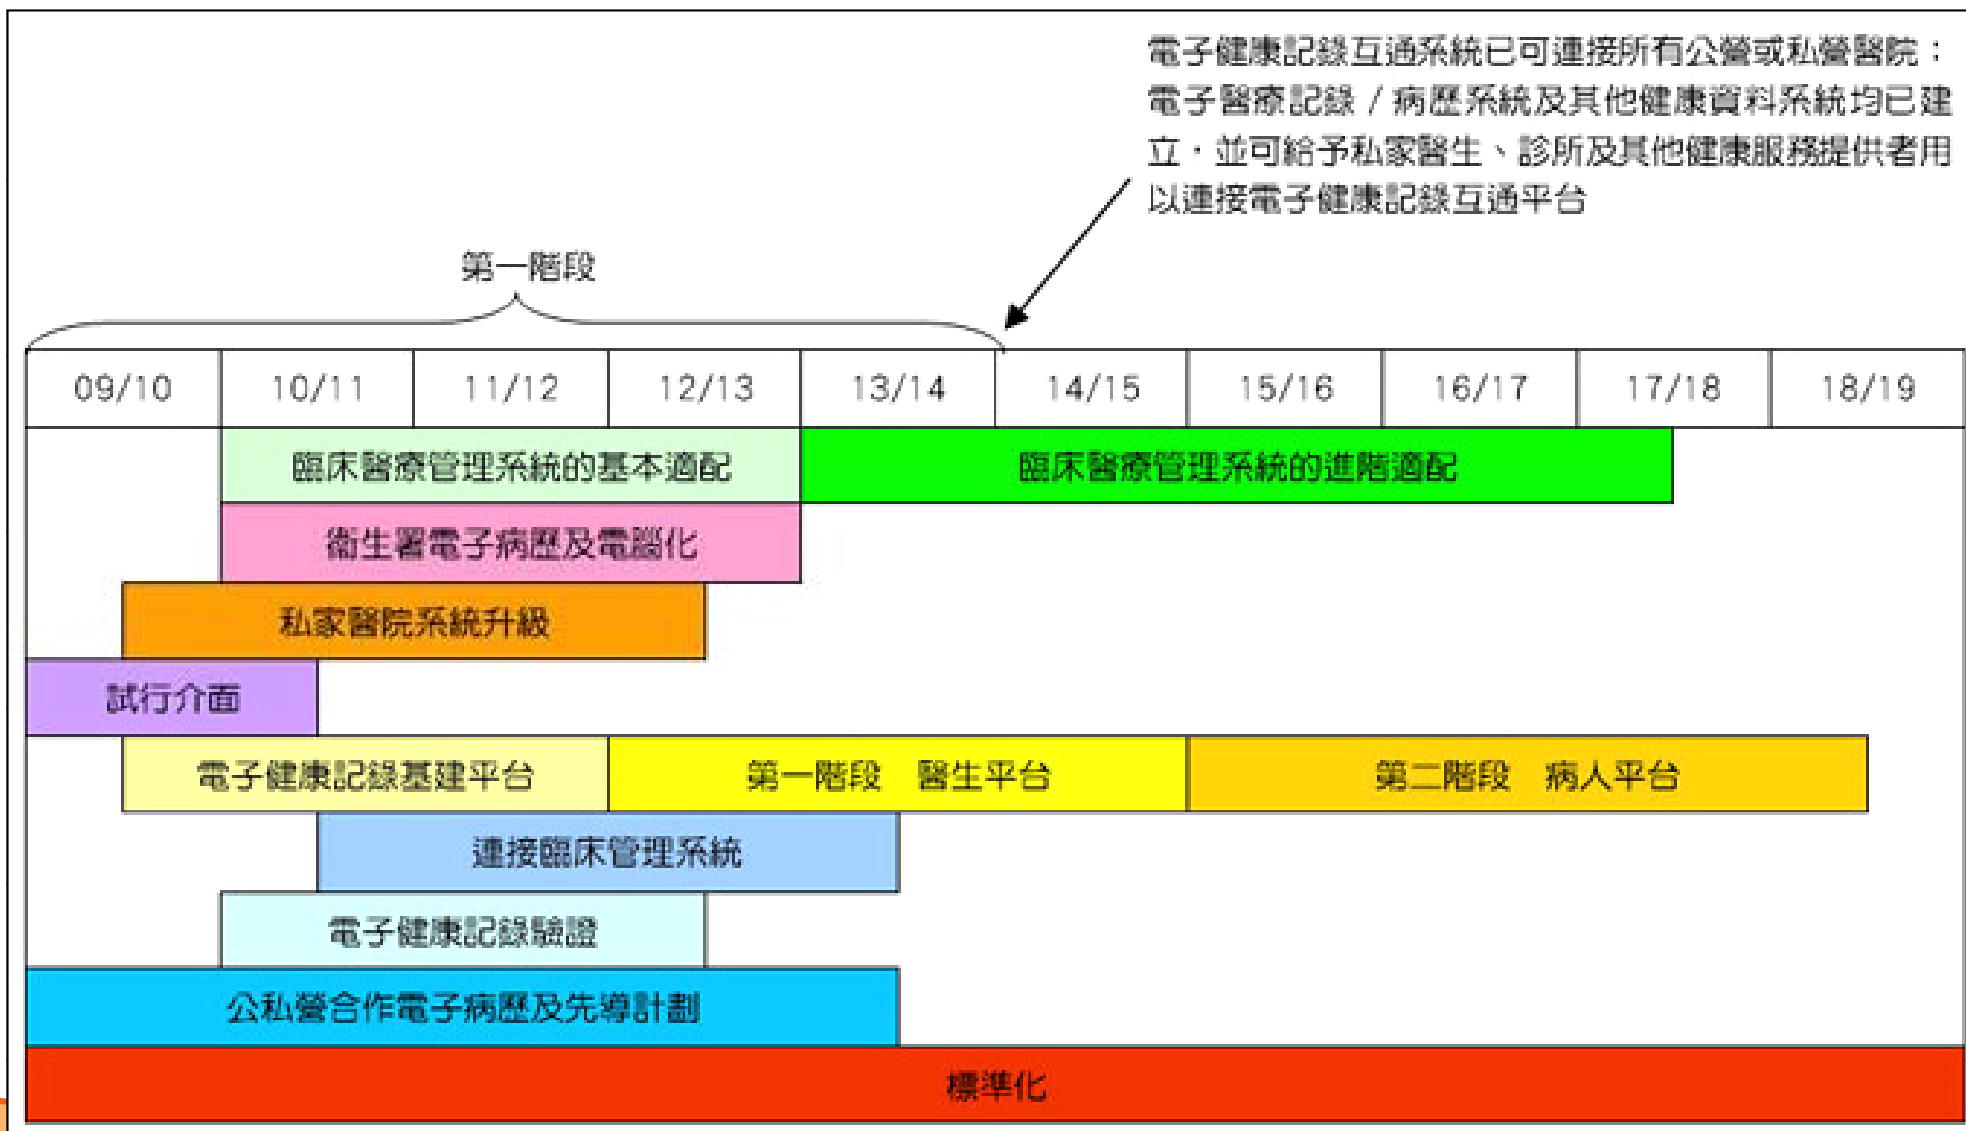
電子健康記錄互通系統已可連接所有公營或私營醫院；電子醫療記錄／病歷系統及其他健康資料系統均已建立，並可給予私家醫生、診所及其他健康服務提供者用以連接電子健康記錄互通平台

第一階段

| 09/10 | 10/11 | 11/12 | 12/13 | 13/14 | 14/15 | 15/16 | 16/17 | 17/18 | 18/19 |
|---|---|---|---|---|---|---|---|---|---|

臨床醫療管理系統的基本適配

臨床醫療管理系統的進階適配

衞生署電子病歷及電腦化

私家醫院系統升級

試行介面

電子健康記錄基建平台

第一階段 醫生平台

第二階段 病人平台

連接臨床管理系統

電子健康記錄驗證

公私營合作電子病歷及先導計劃

標準化